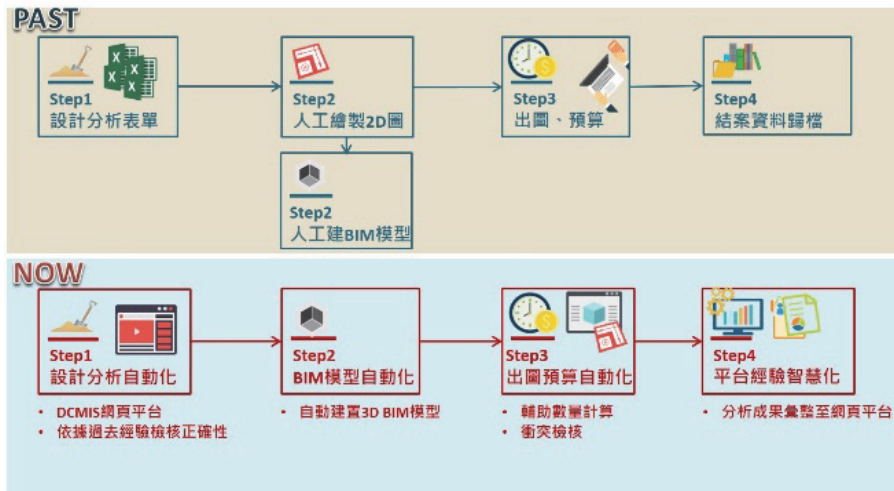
PAST

Step1
設計分析表單

Step2
人工繪製2D圖

Step3
出圖、預算

Step4
結案資料歸檔

Step2
人工建BIM模型

NOW

Step1
設計分析自動化

Step2
BIM模型自動化

Step3
出圖預算自動化

Step4
平台經驗智慧化

• DCMIS網頁平台
• 依據過去經驗檢核正確性

• 自動建置3D BIM模型

• 輔助數量計算
• 衝突檢核

• 分析成果彙整至網頁平台